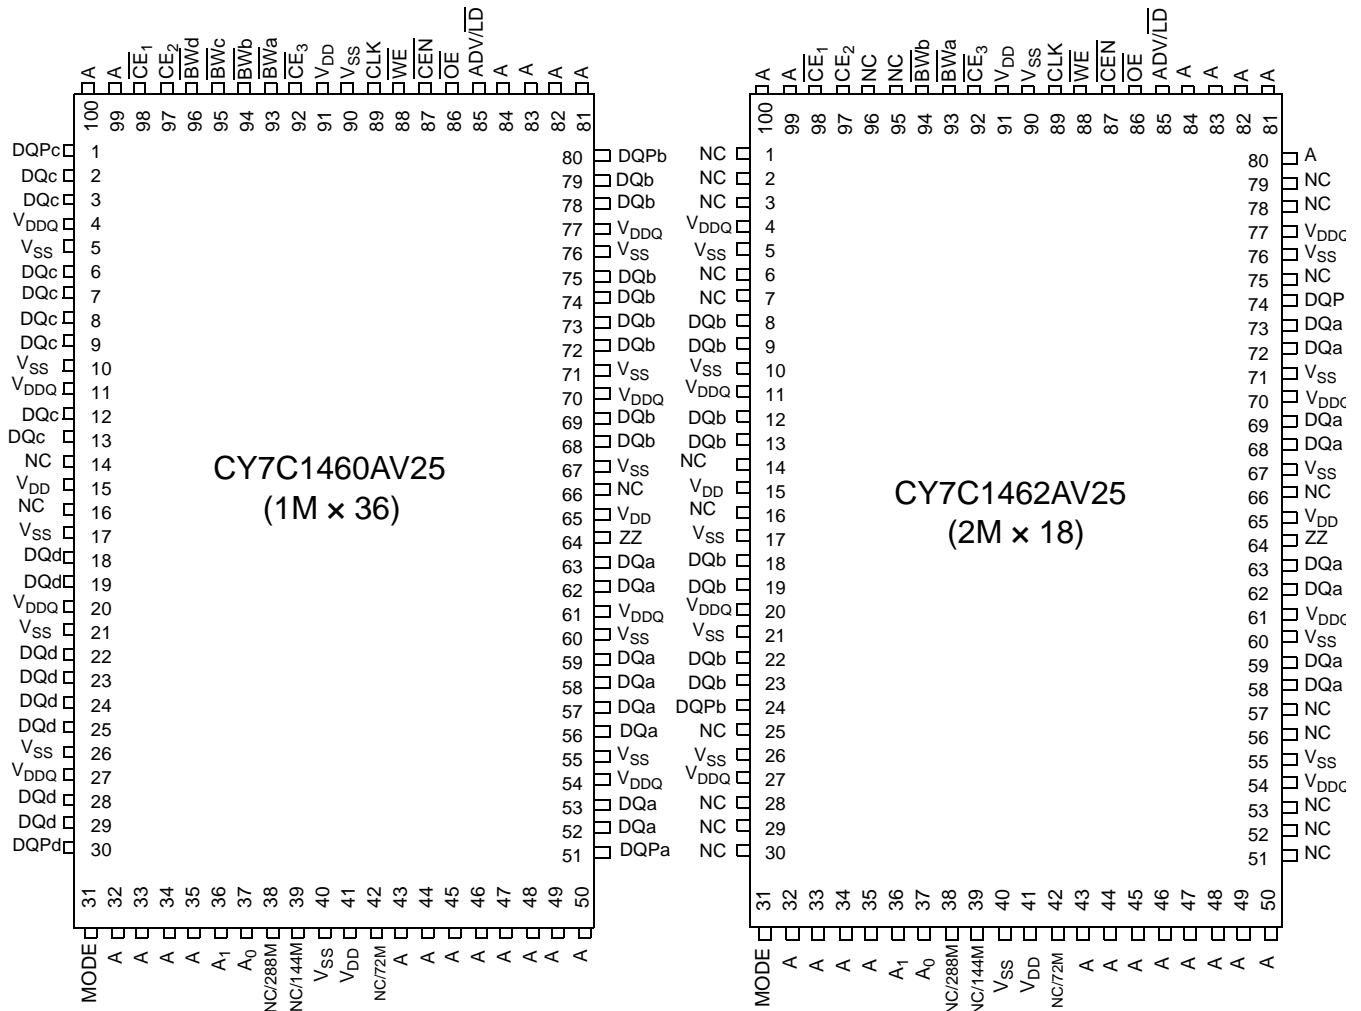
A A $\overline{CE_1}$ $CE_2$ $\overline{BWd}$ $\overline{BWc}$ $\overline{BWb}$ $\overline{BWa}$ $\overline{CE_3}$ $V_{DD}$ $V_{SS}$ CLK $\overline{WE}$ $\overline{CEN}$ $\overline{OE}$ ADV/$\overline{LD}$ A A A A

100 99 98 97 96 95 94 93 92 91 90 89 88 87 86 85 84 83 82 81

DQPc 1
DQc 2
DQc 3
$V_{DDQ}$ 4
$V_{SS}$ 5
DQc 6
DQc 7
DQc 8
DQc 9
$V_{SS}$ 10
$V_{DDQ}$ 11
DQc 12
DQc 13
NC 14
$V_{DD}$ 15
NC 16
$V_{SS}$ 17
DQd 18
DQd 19
$V_{DDQ}$ 20
$V_{SS}$ 21
DQd 22
DQd 23
DQd 24
DQd 25
$V_{SS}$ 26
$V_{DDQ}$ 27
DQd 28
DQd 29
DQPd 30

80 DQPb
79 DQb
78 DQb
77 $V_{DDQ}$
76 $V_{SS}$
75 DQb
74 DQb
73 DQb
72 DQb
71 $V_{SS}$
70 $V_{DDQ}$
69 DQb
68 DQb
67 $V_{SS}$
66 NC
65 $V_{DD}$
64 ZZ
63 DQa
62 DQa
61 $V_{DDQ}$
60 $V_{SS}$
59 DQa
58 DQa
57 DQa
56 DQa
55 $V_{SS}$
54 $V_{DDQ}$
53 DQa
52 DQa
51 DQPa

CY7C1460AV25
(1M × 36)

31 32 33 34 35 36 37 38 39 40 41 42 43 44 45 46 47 48 49 50

MODE A A A A $A_1$ $A_0$ NC/288M NC/144M $V_{SS}$ $V_{DD}$ NC/72M A A A A A A A A

A A $\overline{CE_1}$ $CE_2$ NC NC $\overline{BWb}$ $\overline{BWa}$ $\overline{CE_3}$ $V_{DD}$ $V_{SS}$ CLK $\overline{WE}$ $\overline{CEN}$ $\overline{OE}$ ADV/$\overline{LD}$ A A A A

100 99 98 97 96 95 94 93 92 91 90 89 88 87 86 85 84 83 82 81

NC 1
NC 2
NC 3
$V_{DDQ}$ 4
$V_{SS}$ 5
NC 6
NC 7
DQb 8
DQb 9
$V_{SS}$ 10
$V_{DDQ}$ 11
DQb 12
DQb 13
NC 14
$V_{DD}$ 15
NC 16
$V_{SS}$ 17
DQb 18
DQb 19
$V_{DDQ}$ 20
$V_{SS}$ 21
DQb 22
DQb 23
DQPb 24
NC 25
$V_{SS}$ 26
$V_{DDQ}$ 27
NC 28
NC 29
NC 30

80 A
79 NC
78 NC
77 $V_{DDQ}$
76 $V_{SS}$
75 NC
74 DQP
73 DQa
72 DQa
71 $V_{SS}$
70 $V_{DDQ}$
69 DQa
68 DQa
67 $V_{SS}$
66 NC
65 $V_{DD}$
64 ZZ
63 DQa
62 DQa
61 $V_{DDQ}$
60 $V_{SS}$
59 DQa
58 DQa
57 NC
56 NC
55 $V_{SS}$
54 $V_{DDQ}$
53 NC
52 NC
51 NC

CY7C1462AV25
(2M × 18)

31 32 33 34 35 36 37 38 39 40 41 42 43 44 45 46 47 48 49 50

MODE A A A A $A_1$ $A_0$ NC/288M NC/144M $V_{SS}$ $V_{DD}$ NC/72M A A A A A A A A